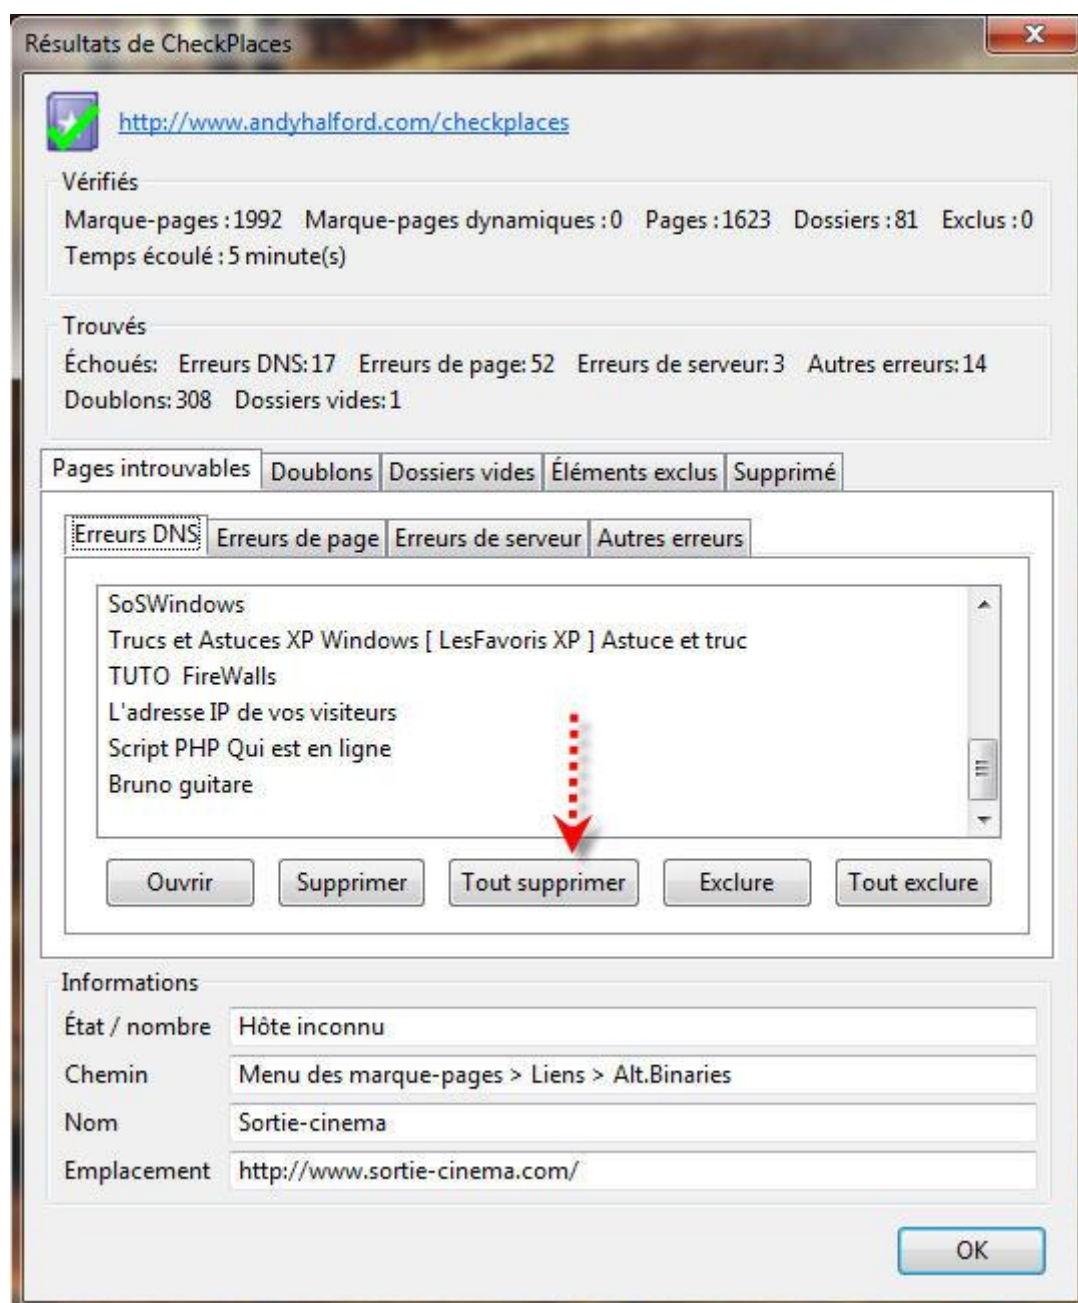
Résultats de CheckPlaces

http://www.andyhalford.com/checkplaces

Vérifiés
Marque-pages : 1992 Marque-pages dynamiques : 0 Pages : 1623 Dossiers : 81 Exclus : 0
Temps écoulé : 5 minute(s)

Trouvés
Échoués: Erreurs DNS: 17 Erreurs de page: 52 Erreurs de serveur: 3 Autres erreurs: 14
Doublons: 308 Dossiers vides: 1

Pages introuvables | Doublons | Dossiers vides | Éléments exclus | Supprimé

Erreurs DNS | Erreurs de page | Erreurs de serveur | Autres erreurs

SoSWindows
Trucs et Astuces XP Windows [ LesFavoris XP ] Astuce et truc
TUTO FireWalls
L'adresse IP de vos visiteurs
Script PHP Qui est en ligne
Bruno guitare

Ouvrir | Supprimer | Tout supprimer | Exclure | Tout exclure

Informations
État / nombre Hôte inconnu
Chemin Menu des marque-pages > Liens > Alt.Binaries
Nom Sortie-cinema
Emplacement http://www.sortie-cinema.com/

OK